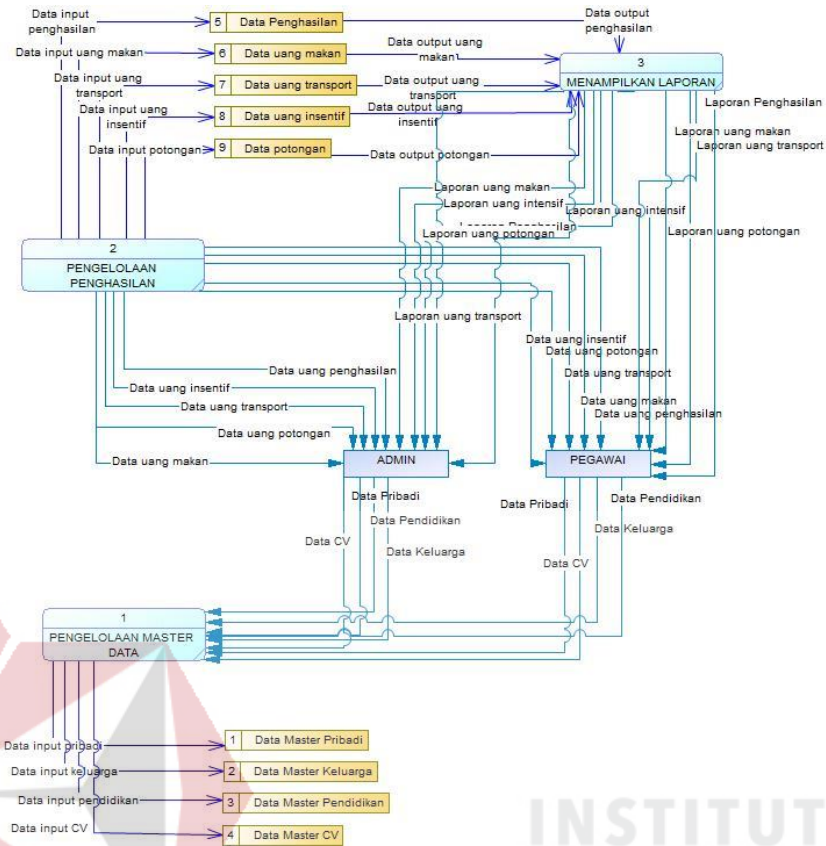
Data input penghasilan
5 Data Penghasilan
Data output penghasilan
Data input uang makan
6 Data uang makan
Data output uang makan
3
MENAMPILKAN LAPORAN
Data input uang transport
7 Data uang transport
Data output uang transport
Data input uang insentif
8 Data uang insentif
Data output uang insentif
Laporan Penghasilan
Laporan uang makan
Laporan uang transport
Data input potongan
9 Data potongan
Data output potongan
Laporan uang makan
Laporan uang intensif
Laporan Penghasilan
Laporan uang intensif
Laporan uang potongan
Laporan uang potongan
2
PENGELOLAAN PENGHASILAN
Laporan uang transport
Data uang insentif
Data uang potongan
Data uang transport
Data uang penghasilan
Data uang makan
Data uang penghasilan
Data uang insentif
Data uang transport
Data uang potongan
Data uang makan
ADMIN
PEGAWAI
Data Pribadi
Data Pendidikan
Data Keluarga
Data CV
Data Pribadi
Data Pendidikan
Data Keluarga
Data CV
1
PENGELOLAAN MASTER DATA
Data input pribadi
1 Data Master Pribadi
Data input keluarga
2 Data Master Keluarga
Data input pendidikan
3 Data Master Pendidikan
Data input CV
4 Data Master CV
INSTITUT